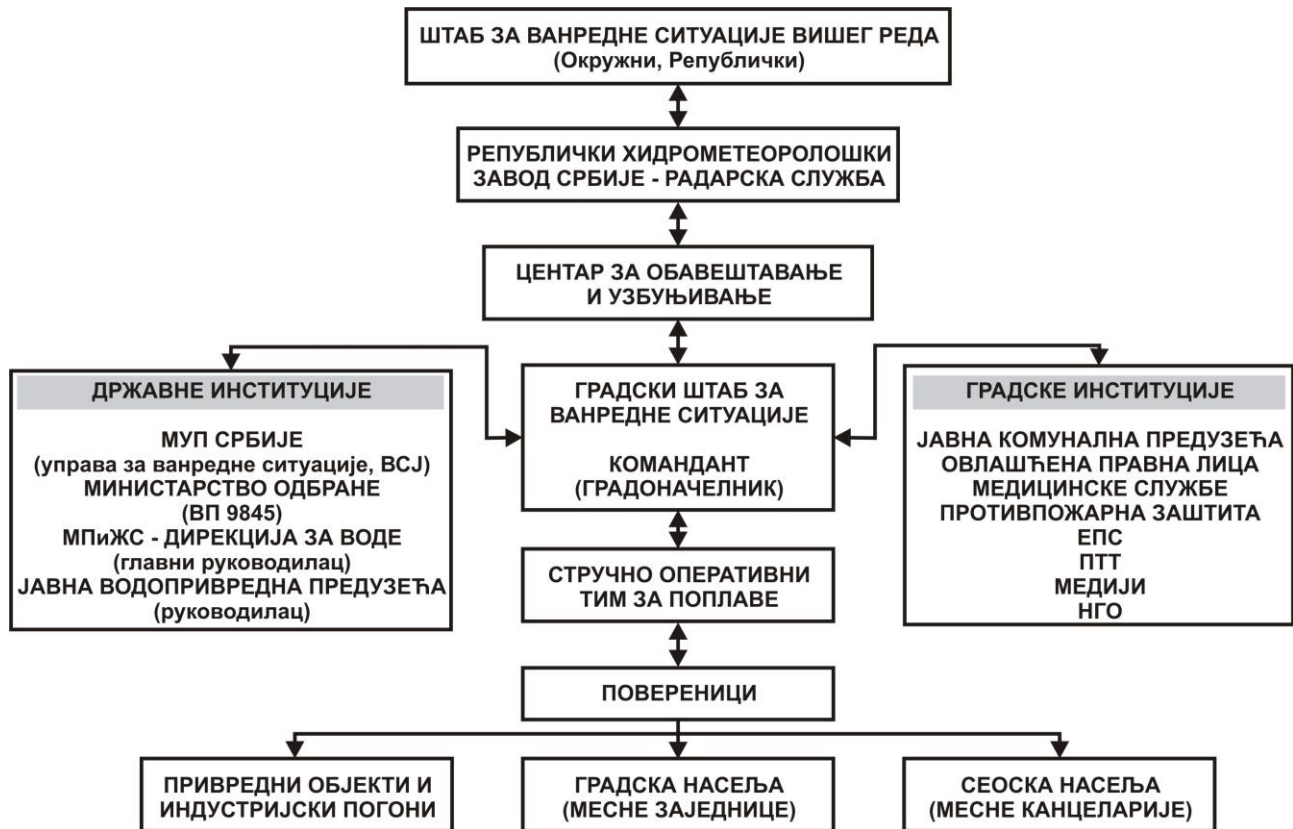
ШТАБ ЗА ВАНРЕДНЕ СИТУАЦИЈЕ ВИШЕГ РЕДА
(Окружни, Републички)

РЕПУБЛИЧКИ ХИДРОМЕТЕОРОЛОШКИ ЗАВОД СРБИЈЕ - РАДАРСКА СЛУЖБА

ЦЕНТАР ЗА ОБАВЕШТАВАЊЕ И УЗБУЊИВАЊЕ

ДРЖАВНЕ ИНСТИТУЦИЈЕ

МУП СРБИЈЕ
(управа за ванредне ситуације, ВСЈ)
МИНИСТАРСТВО ОДБРАНЕ
(ВП 9845)
МПиЖС - ДИРЕКЦИЈА ЗА ВОДЕ
(главни руководилац)
ЈАВНА ВОДОПРИВРЕДНА ПРЕДУЗЕЋА
(руководилац)

ГРАДСКИ ШТАБ ЗА ВАНРЕДНЕ СИТУАЦИЈЕ

КОМАНДАНТ
(ГРАДОНАЧЕЛНИК)

ГРАДСКЕ ИНСТИТУЦИЈЕ

ЈАВНА КОМУНАЛНА ПРЕДУЗЕЋА
ОВЛАШЋЕНА ПРАВНА ЛИЦА
МЕДИЦИНСКЕ СЛУЖБЕ
ПРОТИВПОЖАРНА ЗАШТИТА
ЕПС
ПТТ
МЕДИЈИ
НГО

СТРУЧНО ОПЕРАТИВНИ ТИМ ЗА ПОПЛАВЕ

ПОВЕРЕНИЦИ

ПРИВРЕДНИ ОБЈЕКТИ И ИНДУСТРИЈСКИ ПОГОНИ

ГРАДСКА НАСЕЉА
(МЕСНЕ ЗАЈЕДНИЦЕ)

СЕОСКА НАСЕЉА
(МЕСНЕ КАНЦЕЛАРИЈЕ)